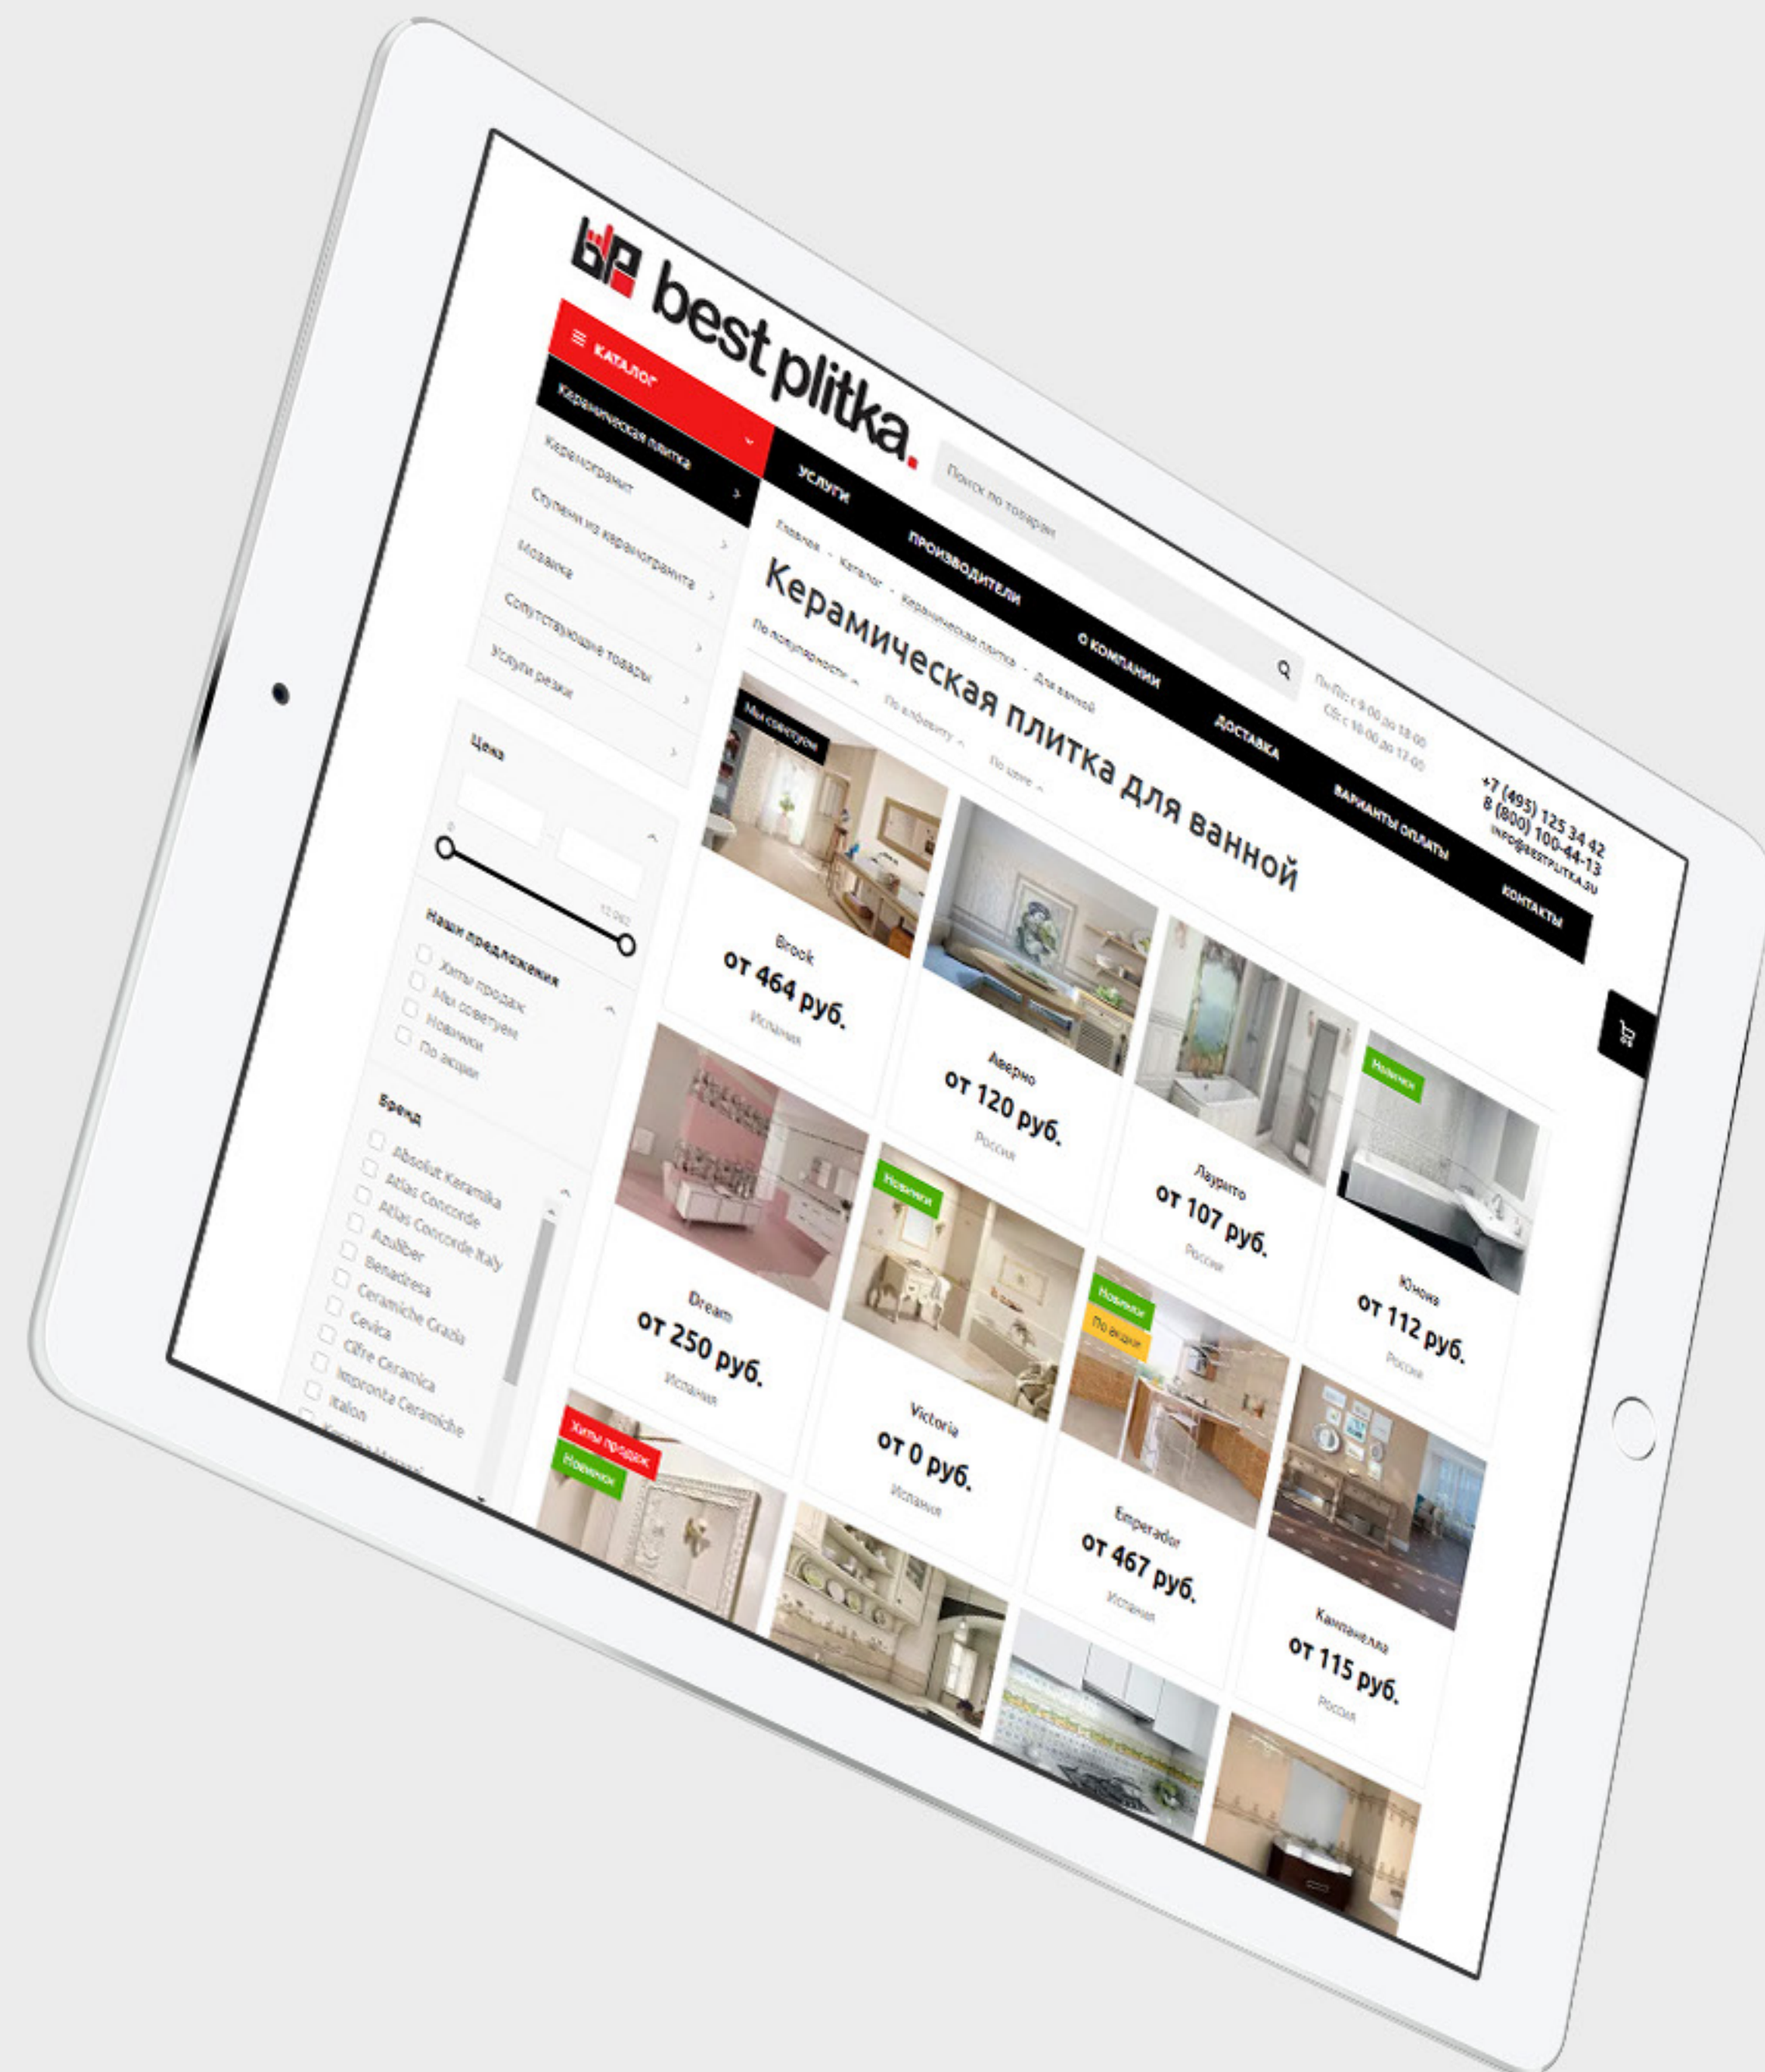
best plitka.

КАТАЛОГ

Керамическая плитка

Керамогранит

Ступени из керамогранита

Мозаика

Сопутствующие товары

Услуги резки

Поиск по товарам

УСЛУГИ

ПРОИЗВОДИТЕЛИ

О КОМПАНИИ

ДОСТАВКА

ВАРИАНТЫ ОПЛАТЫ

КОНТАКТЫ

Пн-Пт: с 9:00 до 18:00
Сб: с 10:00 до 17:00

+7 (495) 125 34 42
8 (800) 100-44-13
INFO@BESTPLITKA.SU

Главная - Каталог - Керамическая плитка - Для ванной

Керамическая плитка для ванной

По популярности По алфавиту По цене

Цена

0

12 082

Наши предложения

Хиты продаж
Мы советуем
Новинки
По акции

Бренд

Absolut Keramika
Atlas Concorde
Atlas Concorde Italy
Azulibe
Benadresa
Ceramiche Grazia
Cevica
Cifre Ceramica
Impronta Ceramiche
Italon
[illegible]

Мы советуем

Brook
от 464 руб.
Испания

Аверно
от 120 руб.
Россия

Лаурито
от 107 руб.
Россия

Наличие

Юнона
от 112 руб.
Россия

Dream
от 250 руб.
Испания

Новинки

Victoria
от 0 руб.
Испания

Новинки
По акции

Emperador
от 467 руб.
Испания

Кампанелла
от 115 руб.
Россия

Хиты продаж
Новинки